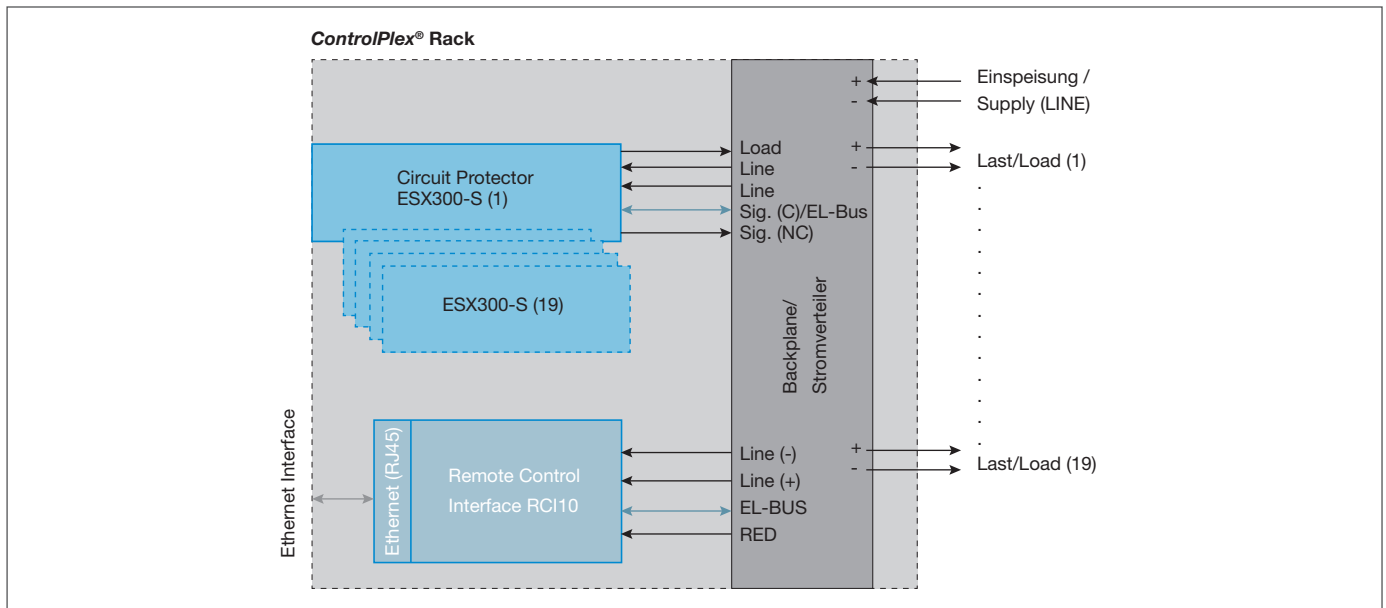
ControlPlex® Rack

Circuit Protector
ESX300-S (1)

ESX300-S (19)

Load
Line
Line
Sig. (C)/EL-Bus
Sig. (NC)

Backplane/
Stromverteiler

+
-
Einspeisung /
Supply (LINE)

+
-
Last/Load (1)

+
-
Last/Load (19)

Ethernet Interface

Ethernet (RJ45)

Remote Control
Interface RCI10

Line (-)
Line (+)
EL-BUS
RED